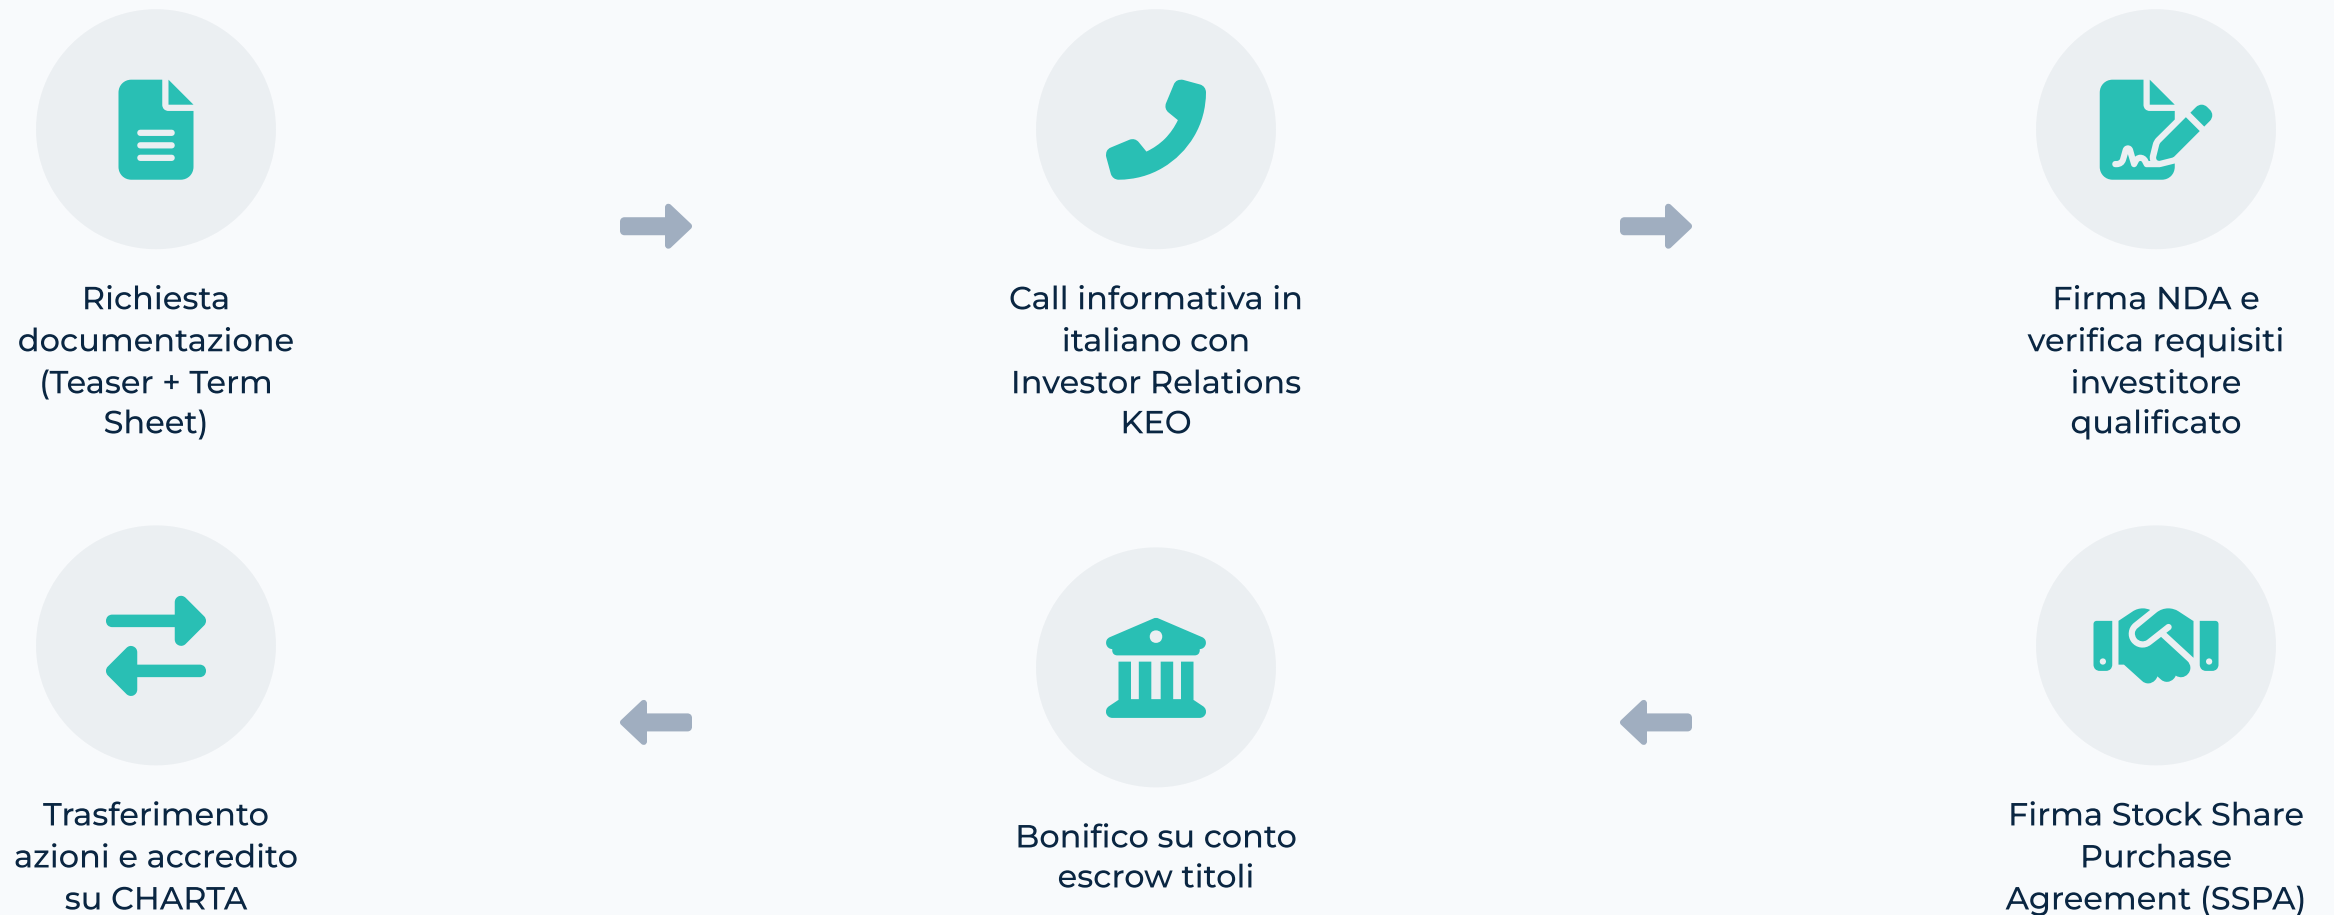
Richiesta documentazione (Teaser + Term Sheet)

Call informativa in italiano con Investor Relations KEO

Firma NDA e verifica requisiti investitore qualificato

Trasferimento azioni e accredito su CHARTA

Bonifico su conto escrow titoli

Firma Stock Share Purchase Agreement (SSPA)